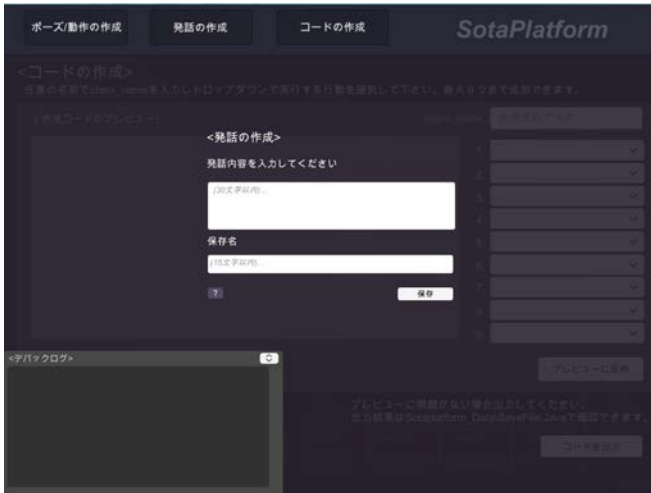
ポーズ/動作の作成
発話の作成
コードの作成
SotaPlatform

<コードの作成>
任意の名前でclass_nameを入力しドロップダウンで実行する行動を選択して下さい。最大９つまで追加できます。

<発話の作成>
発話内容を入力してください
(30文字以内)...
保存名
(15文字以内)...
?
保存

<デバッグログ>

プレビューに問題がない場合出力してください。
出力結果はSotaplatform_Data/SaveFile.javaで確認できます。
コードを出力